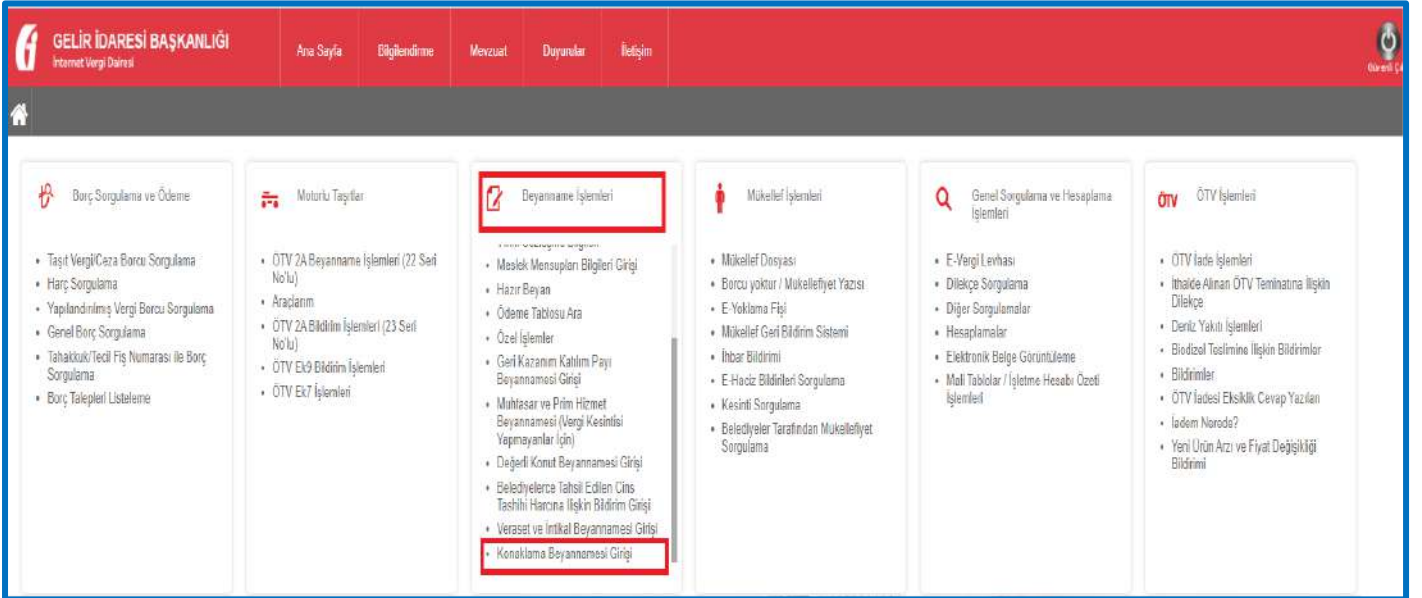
GELİR İDARESİ BAŞKANLIĞI
İnternet Vergi Dairesi

Ana Sayfa
Bilgilendirme
Mevzuat
Duyurular
İletişim

Güvenli Çı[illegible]

Borç Sorgulama ve Ödeme

- Taşıt Vergi/Ceza Borcu Sorgulama
- Harç Sorgulama
- Yapılandırılmış Vergi Borcu Sorgulama
- Genel Borç Sorgulama
- Tahakkuk/Tecil Fiş Numarası ile Borç Sorgulama
- Borç Talepleri Listeleme

Motorlu Taşıtlar

- ÖTV 2A Beyanname İşlemleri (22 Seri No'lu)
- Araçlarım
- ÖTV 2A Bildirim İşlemleri (23 Seri No'lu)
- ÖTV Ek6 Bildirim İşlemleri
- ÖTV Ek7 İşlemleri

Beyanname İşlemleri

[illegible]
- Meslek Mensupları Bilgileri Girişi
- Hazır Beyan
- Ödeme Tablosu Ara
- Özel İşlemler
- Geri Kazanım Katılım Payı Beyannamesi Girişi
- Muhtasar ve Prim Hizmet Beyannamesi (Vergi Kesintisi Yapmayanlar İçin)
- Değerli Konut Beyannamesi Girişi
- Belediyelerce Tahsil Edilen Cins Tashihi Harcına İlişkin Bildirim Girişi
- Veraset ve İntikal Beyannamesi Girişi
- Konaklama Beyannamesi Girişi

Mükellef İşlemleri

- Mükellef Dosyası
- Borcu yoktur / Mükellefiyet Yazısı
- E-Yoklama Fişi
- Mükellef Geri Bildirim Sistemi
- İhbar Bildirimi
- E-Haciz Bildirileri Sorgulama
- Kesinti Sorgulama
- Belediyeler Tarafından Mükellefiyet Sorgulama

Genel Sorgulama ve Hesaplama İşlemleri

- E-Vergi Levhası
- Dilekçe Sorgulama
- Diğer Sorgulamalar
- Hesaplamalar
- Elektronik Belge Görüntüleme
- Mali Tablolar / İşletme Hesabı Özeti İşlemleri

ÖTV
ÖTV İşlemleri

- ÖTV İade İşlemleri
- İthalde Alınan ÖTV Teminatına İlişkin Dilekçe
- Deniz Yakıtı İşlemleri
- Biodizel Teslimine İlişkin Bildirimler
- Bildirimler
- ÖTV İadesi Eksiklik Cevap Yazıları
- İadem Nerede?
- Yeni Ürün Arzı ve Fiyat Değişikliği Bildirimi